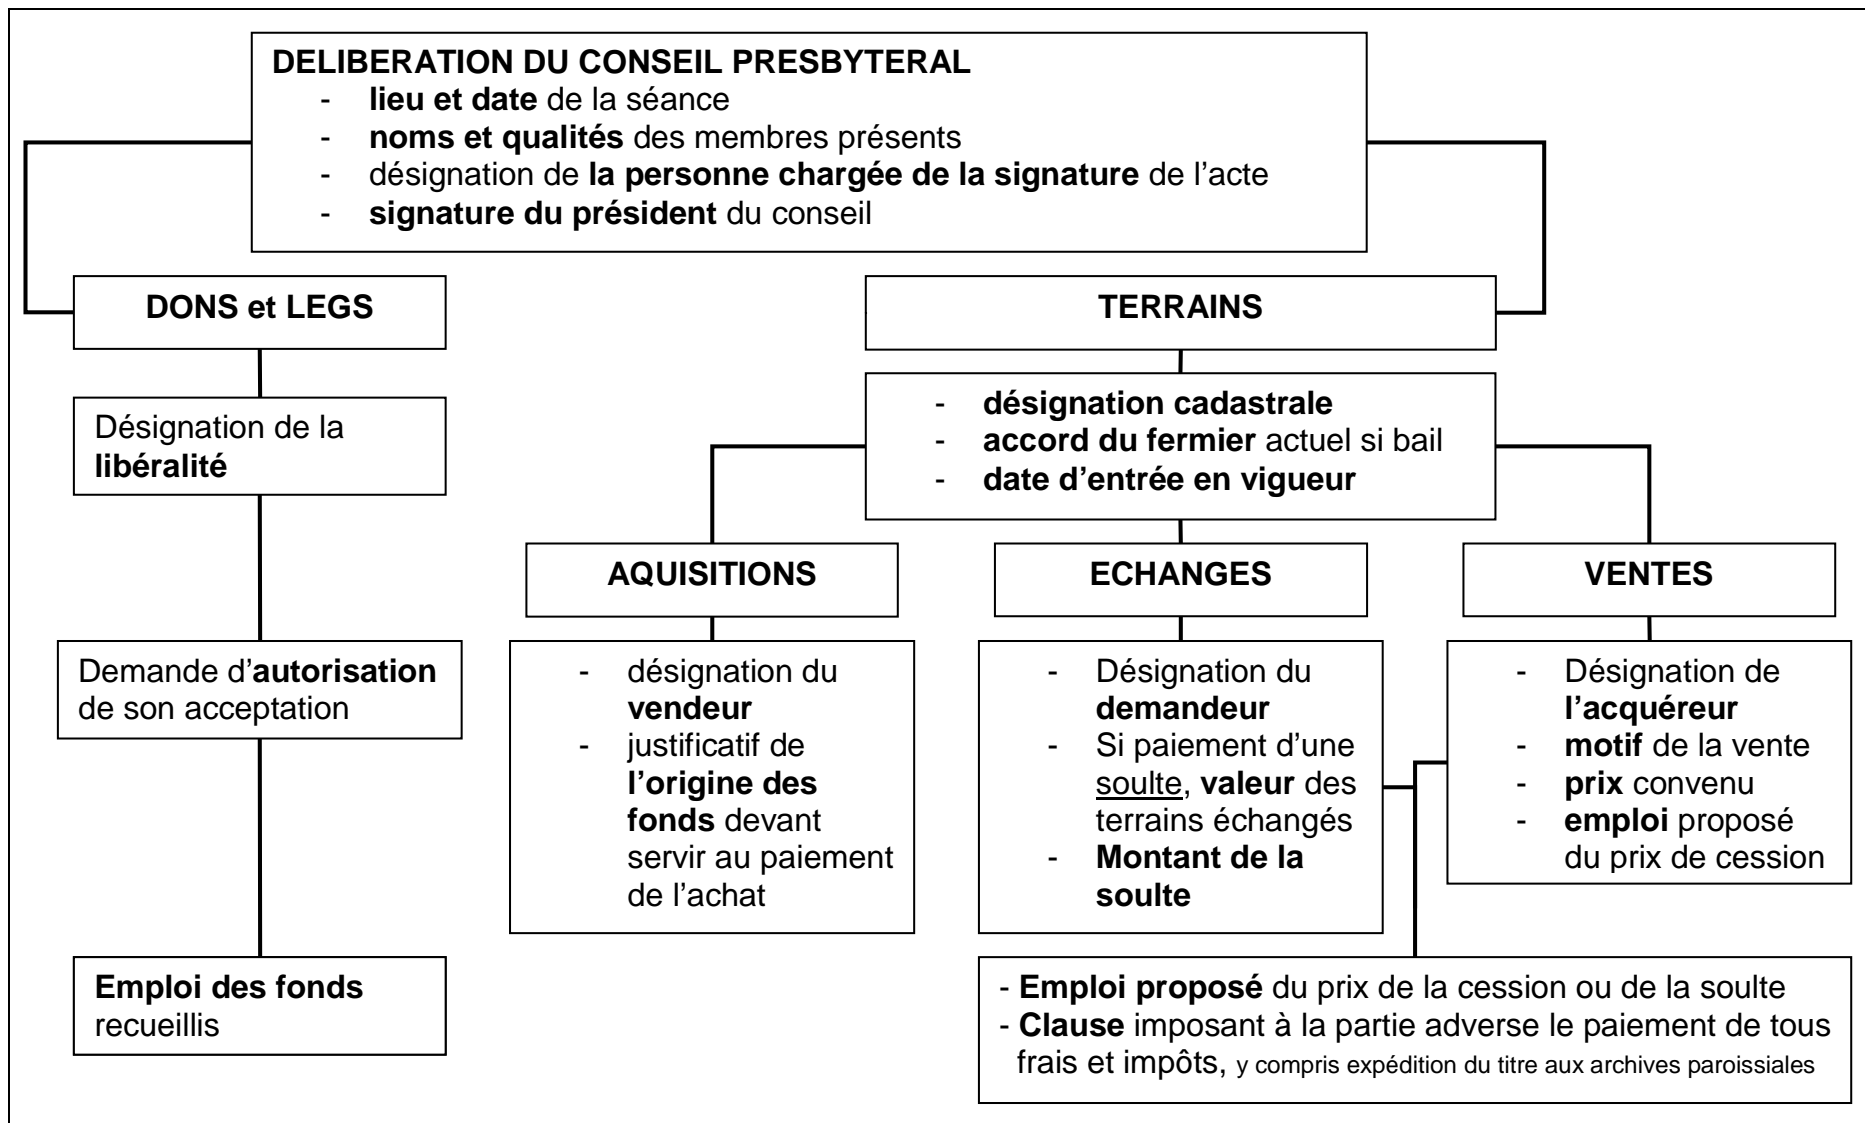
DELIBERATION DU CONSEIL PRESBYTERAL
- lieu et date de la séance
- noms et qualités des membres présents
- désignation de la personne chargée de la signature de l'acte
- signature du président du conseil

DONS et LEGS

Désignation de la libéralité

Demande d'autorisation de son acceptation

Emploi des fonds recueillis

TERRAINS

- désignation cadastrale
- accord du fermier actuel si bail
- date d'entrée en vigueur

AQUISITIONS

- désignation du vendeur
- justificatif de l'origine des fonds devant servir au paiement de l'achat

ECHANGES

- Désignation du demandeur
- Si paiement d'une soulte, valeur des terrains échangés
- Montant de la soulte

VENTES

- Désignation de l'acquéreur
- motif de la vente
- prix convenu
- emploi proposé du prix de cession

- Emploi proposé du prix de la cession ou de la soulte
- Clause imposant à la partie adverse le paiement de tous frais et impôts, y compris expédition du titre aux archives paroissiales